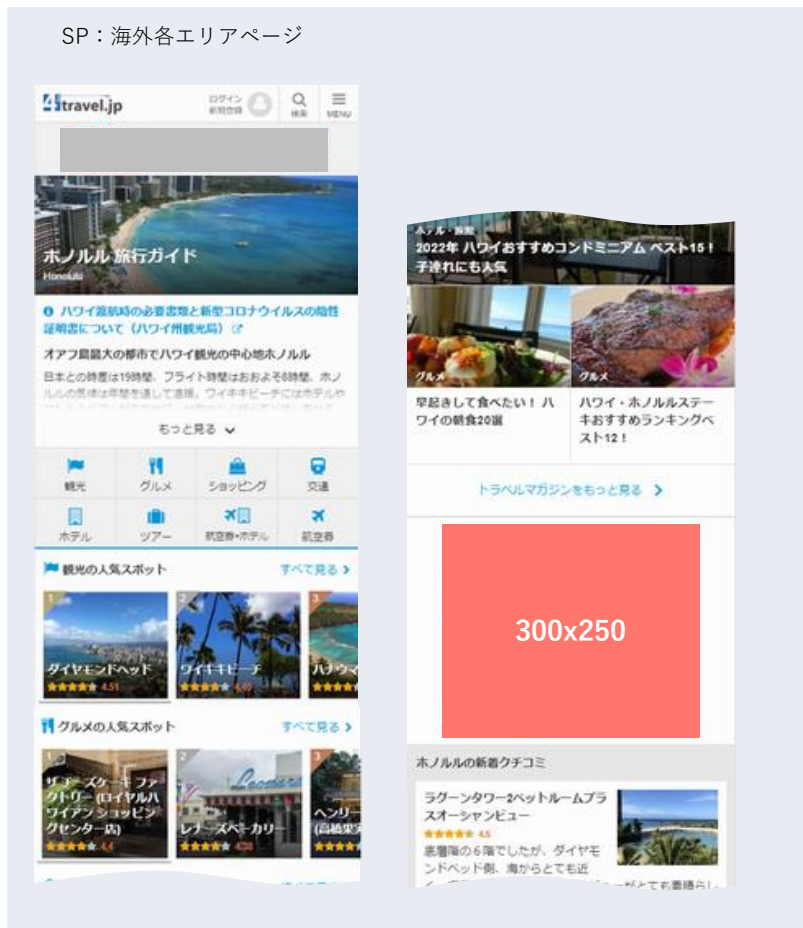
SP：海外各エリアページ

4travel.jp

ログイン 新規登録

検索

MENU

ホノルル 旅行ガイド

Honolulu

ハワイ渡航時の必要書類と新型コロナウイルスの陰性証明書について（ハワイ州観光局）

オアフ島最大の都市でハワイ観光の中心地ホノルル

日本との時差は19時間、フライト時間はおおよそ8時間。ホノルルの気候は年間を通して温暖。ワイキキビーチにはホテルや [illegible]

もっと見る

観光

グルメ

ショッピング

交通

ホテル

ツアー

航空券+ホテル

航空券

観光の人気スポット

すべて見る

1

ダイヤモンドヘッド

4.51

2

ワイキキビーチ

4.45

3

ハナウマ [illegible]

グルメの人気スポット

すべて見る

1

ザ チーズケーキ ファクトリー (ロイヤルハワイアン ショッピングセンター店)

4.4

2

レナーズベーカリー

4.38

3

ヘンリー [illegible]

ホテル・旅館

2022年 ハワイおすすめコンドミニアム ベスト15！子連れにも人気

グルメ

早起きして食べたい！ハワイの朝食20選

グルメ

ハワイ・ホノルルステーキおすすめランキングベスト12！

トラベルマガジンをもっと見る

300x250

ホノルルの新着クチコミ

ラグーンタワー2ベットルームプラスオーシャンビュー

4.5

去年暮の6階でしたが、ダイヤモンドベッド側、海からとても近 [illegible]